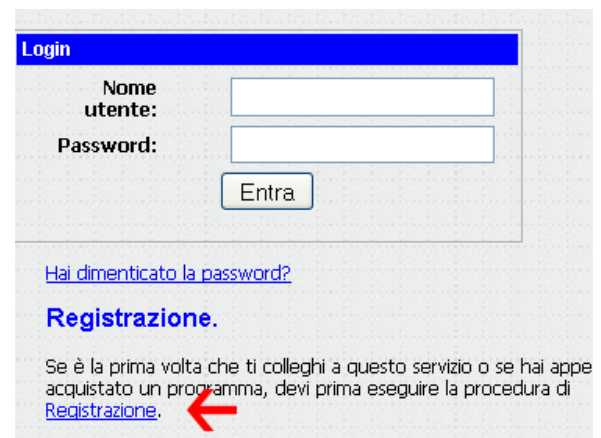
Login

Nome utente:

Password:

Entra

Hai dimenticato la password?

Registrazione.

Se è la prima volta che ti colleghi a questo servizio o se hai appe acquistato un programma, devi prima eseguire la procedura di Registrazione.